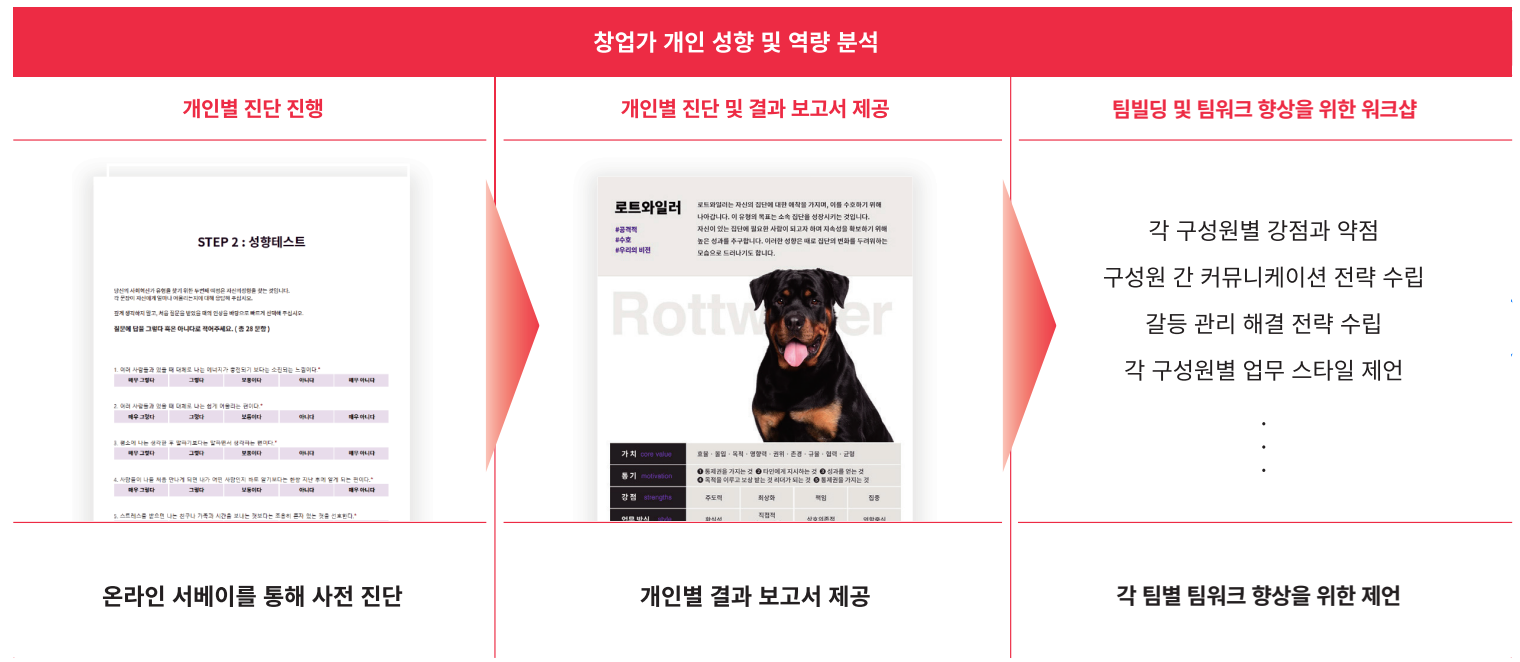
창업가 개인 성향 및 역량 분석

개인별 진단 진행

STEP 2 : 성향테스트

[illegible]

질문에 답을 그렇다 혹은 아니다로 적어주세요. ( 총 28 문항 )

1. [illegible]

| 매우 그렇다 | 그렇다 | 보통이다 | 아니다 | 매우 아니다 |
|---|---|---|---|---|

2. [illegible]

| 매우 그렇다 | 그렇다 | 보통이다 | 아니다 | 매우 아니다 |
|---|---|---|---|---|

3. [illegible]

| 매우 그렇다 | 그렇다 | 보통이다 | 아니다 | 매우 아니다 |
|---|---|---|---|---|

4. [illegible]

| 매우 그렇다 | 그렇다 | 보통이다 | 아니다 | 매우 아니다 |
|---|---|---|---|---|

5. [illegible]

온라인 서베이를 통해 사전 진단

개인별 진단 및 결과 보고서 제공

로트와일러

#공격적
#수호
#우리의 비전

로트와일러는 자신의 집단에 대한 애착을 가지며, 이를 수호하기 위해 나아갑니다. 이 유형의 목표는 소속 집단을 성장시키는 것입니다. 자신이 있는 집단에 필요한 사람이 되고자 하며 지속성을 확보하기 위해 높은 성과를 추구합니다. 이러한 성향은 때로 집단의 변화를 두려워하는 모습으로 드러나기도 합니다.

Rottweiler

| 가 치 core value | 호율 · 몰입 · 목적 · 명향력 · 권위 · 존경 · 규율 · 협력 · 균형 | | | |
|---|---|---|---|---|
| 동 기 motivation | ❶ 통제권을 가지는 것 ❷ 타인에게 지시하는 것 ❸ 성과를 얻는 것 ❹ 목적을 이루고 보상 받는 것 ❺ 리더가 되는 것 ❻ 통제권을 가지는 것 | | | |
| 강 점 strengths | 주도적 | 화상화 | 책임 | 집중 |
| 업무 방식 | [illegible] | 직접적 | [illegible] | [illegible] |

개인별 결과 보고서 제공

팀빌딩 및 팀워크 향상을 위한 워크샵

각 구성원별 강점과 약점
구성원 간 커뮤니케이션 전략 수립
갈등 관리 해결 전략 수립
각 구성원별 업무 스타일 제언
·
·
·

각 팀별 팀워크 향상을 위한 제언